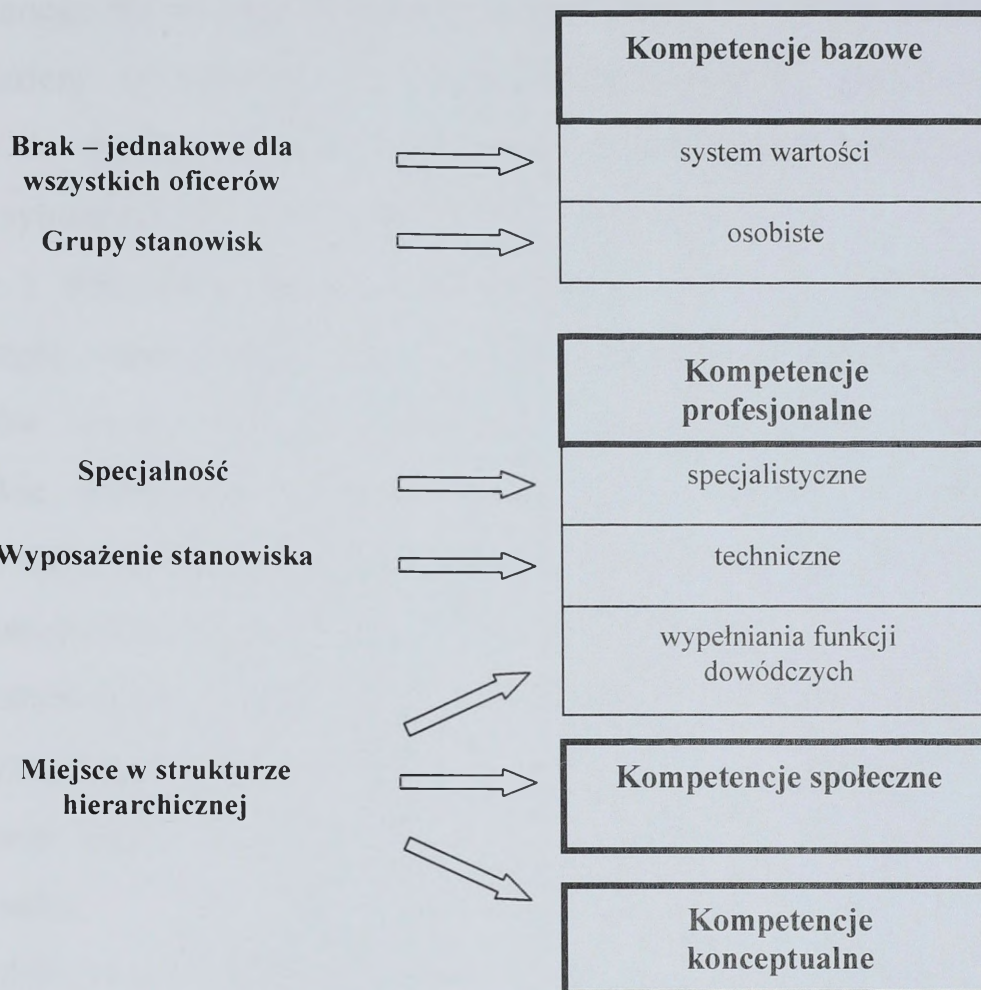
Kompetencje bazowe

Brak – jednakowe dla wszystkich oficerów

system wartości

Grupy stanowisk

osobiste

Kompetencje profesjonalne

Specjalność

specjalistyczne

Wyposażenie stanowiska

techniczne

wypełniania funkcji dowódczych

Miejsce w strukturze hierarchicznej

Kompetencje społeczne

Kompetencje konceptualne